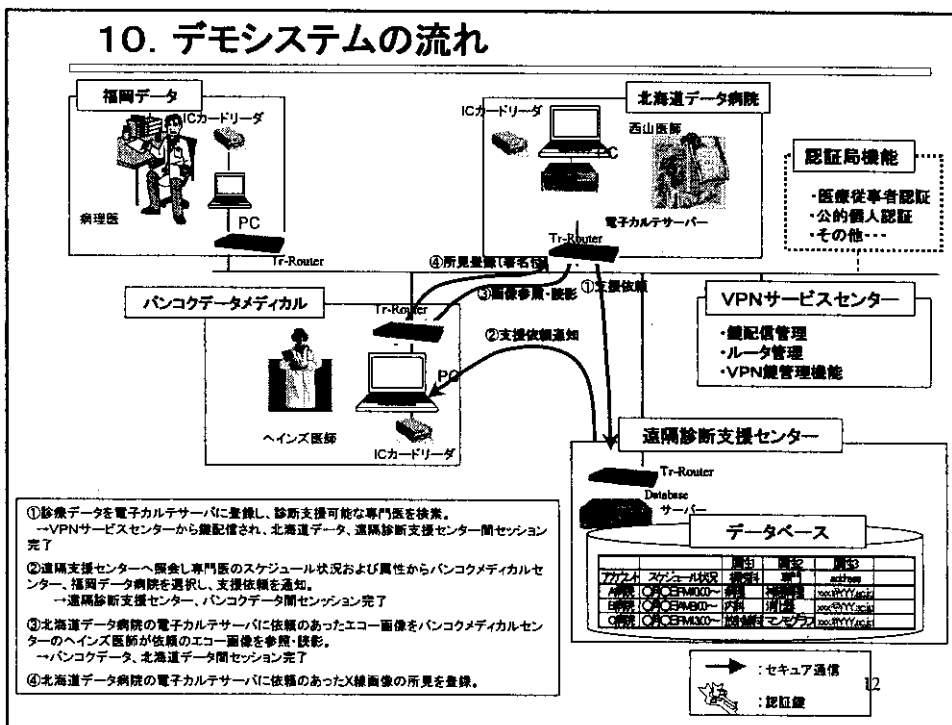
10. デモシステムの流れ

福岡データ

ICカードリーダ

病理医

PC

Tr-Router

北海道データ病院

ICカードリーダ

西山医師

電子カルテサーバー

Tr-Router

認証局機能

・医療従事者認証
・公的個人認証
・その他・・・

④所見登録(署名付)

③画像参照・読影

①支援依頼

バンコクデータメディカル

Tr-Router

②支援依頼通知

PC

ヘインズ医師

ICカードリーダ

VPNサービスセンター

・鍵配信管理
・ルータ管理
・VPN鍵管理機能

遠隔診断支援センター

Tr-Router

Database サーバー

データベース

| | | 属性1 | 属性2 | 属性3 |
|---|---|---|---|---|
| アカウント | スケジュール状況 | 機関種別 | 専門 | address |
| A病院 | ○月○日PM1000〜 | 病理 | 消化器 | xxx@YYY.ac.jp |
| B病院 | ○月○日PM800〜 | 内科 | 消化器 | xxx@YYY.ac.jp |
| C病院 | ○月○日PM300〜 | 放射線科 | マンモグラフィ | xxx@YYY.ac.jp |

①診療データを電子カルテサーバに登録し、診断支援可能な専門医を検索。
→VPNサービスセンターから鍵配信され、北海道データ、遠隔診断支援センター間セッション完了

②遠隔支援センターへ照会し専門医のスケジュール状況および属性からバンコクメディカルセンター、福岡データ病院を選択し、支援依頼を通知。
→遠隔診断支援センター、バンコクデータ間センッション完了

③北海道データ病院の電子カルテサーバに依頼のあったエコー画像をバンコクメディカルセンターのヘインズ医師が依頼のエコー画像を参照・読影。
→バンコクデータ、北海道データ間セッション完了

④北海道データ病院の電子カルテサーバに依頼のあったX線画像の所見を登録。

:セキュア通信

:認証鍵

12